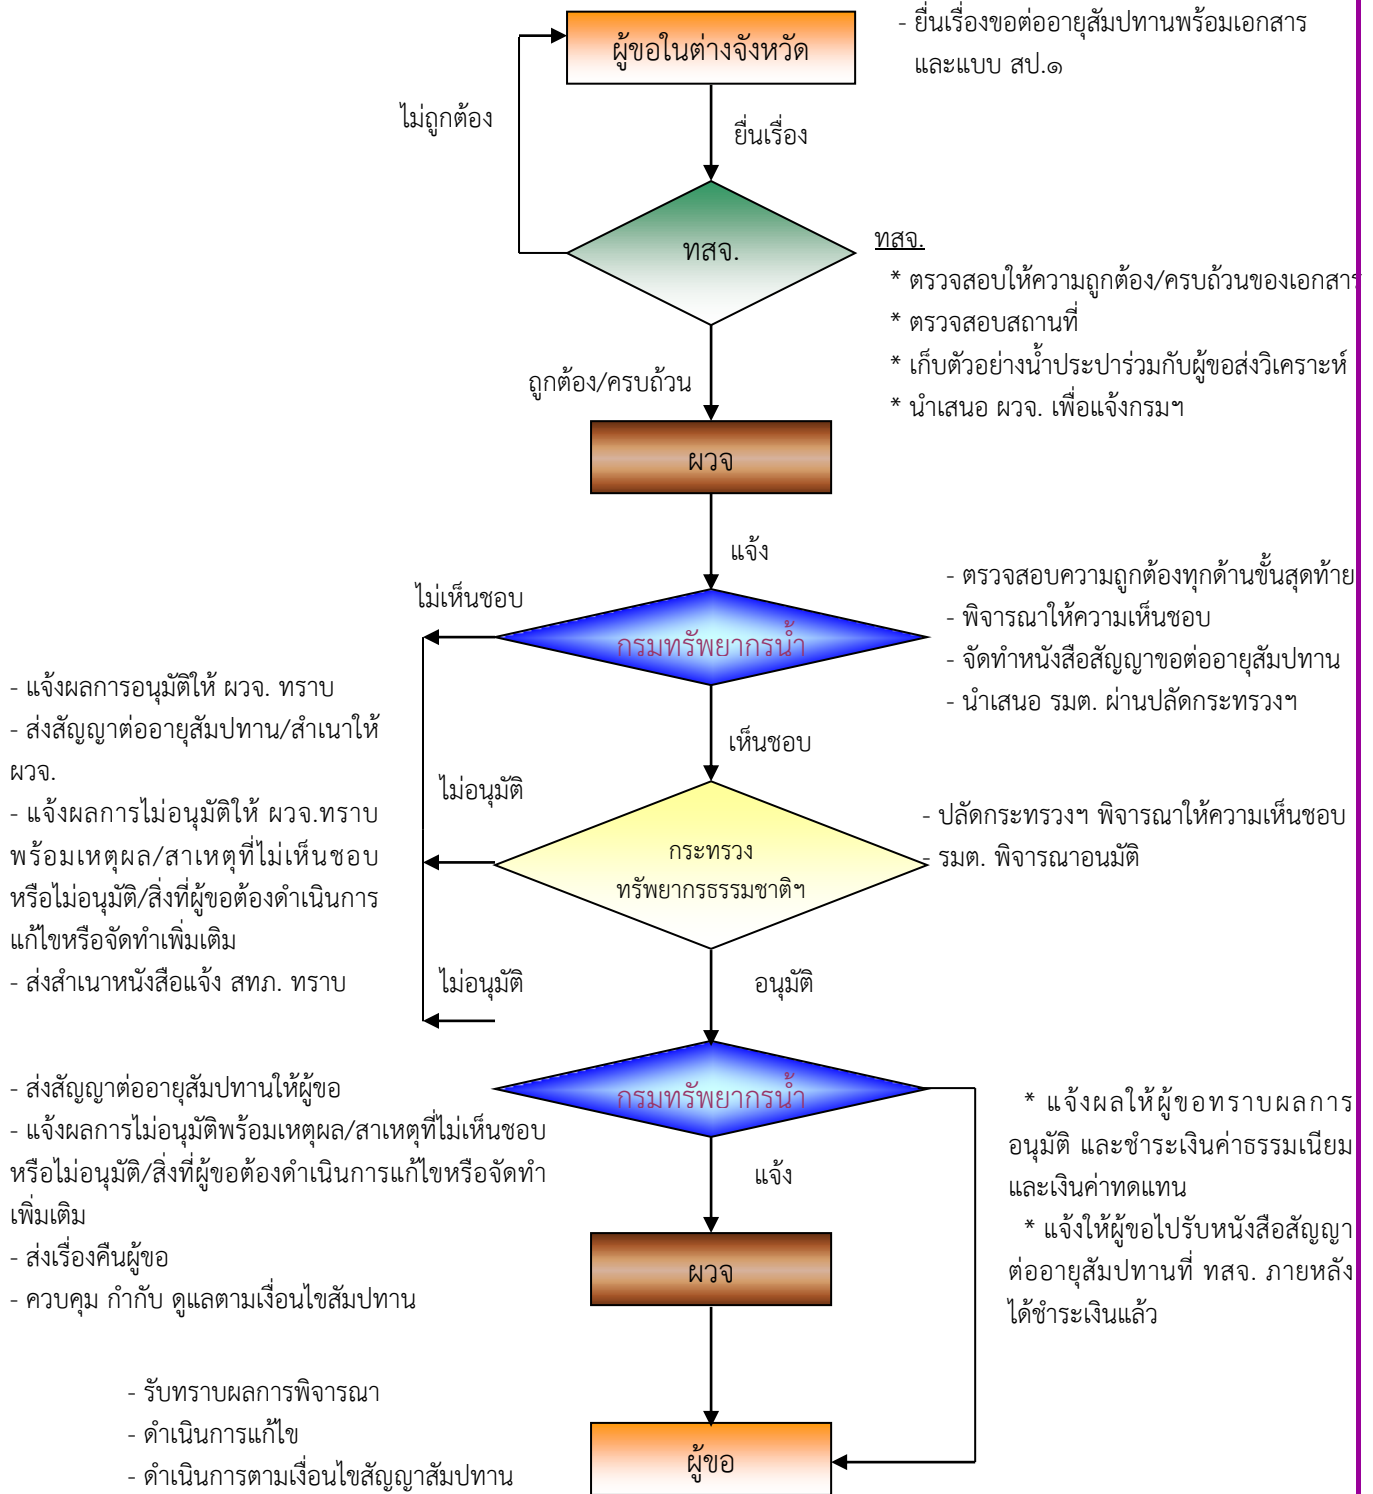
ผู้ขอในต่างจังหวัด

- ยื่นเรื่องขอต่ออายุสัมปทานพร้อมเอกสาร และแบบ สป.๑

ไม่ถูกต้อง

ยื่นเรื่อง

ทสจ.

ทสจ.
* ตรวจสอบให้ความถูกต้อง/ครบถ้วนของเอกสาร
* ตรวจสอบสถานที่
* เก็บตัวอย่างน้ำประปาร่วมกับผู้ขอส่งวิเคราะห์
* นำเสนอ ผวจ. เพื่อแจ้งกรมฯ

ถูกต้อง/ครบถ้วน

ผวจ

แจ้ง

ไม่เห็นชอบ

กรมทรัพยากรน้ำ

- ตรวจสอบความถูกต้องทุกด้านขั้นสุดท้าย
- พิจารณาให้ความเห็นชอบ
- จัดทำหนังสือสัญญาขอต่ออายุสัมปทาน
- นำเสนอ รมต. ผ่านปลัดกระทรวงฯ

- แจ้งผลการอนุมัติให้ ผวจ. ทราบ
- ส่งสัญญาต่ออายุสัมปทาน/สำเนาให้ ผวจ.
- แจ้งผลการไม่อนุมัติให้ ผวจ.ทราบ พร้อมเหตุผล/สาเหตุที่ไม่เห็นชอบหรือไม่อนุมัติ/สิ่งที่ผู้ขอต้องดำเนินการแก้ไขหรือจัดทำเพิ่มเติม
- ส่งสำเนาหนังสือแจ้ง สทภ. ทราบ

เห็นชอบ

ไม่อนุมัติ

- ปลัดกระทรวงฯ พิจารณาให้ความเห็นชอบ
- รมต. พิจารณาอนุมัติ

กระทรวง
ทรัพยากรธรรมชาติฯ

ไม่อนุมัติ

อนุมัติ

- ส่งสัญญาต่ออายุสัมปทานให้ผู้ขอ
- แจ้งผลการไม่อนุมัติพร้อมเหตุผล/สาเหตุที่ไม่เห็นชอบหรือไม่อนุมัติ/สิ่งที่ผู้ขอต้องดำเนินการแก้ไขหรือจัดทำเพิ่มเติม
- ส่งเรื่องคืนผู้ขอ
- ควบคุม กำกับ ดูแลตามเงื่อนไขสัมปทาน

กรมทรัพยากรน้ำ

* แจ้งผลให้ผู้ขอทราบผลการอนุมัติ และชำระเงินค่าธรรมเนียมและเงินค่าทดแทน
* แจ้งให้ผู้ขอไปรับหนังสือสัญญาต่ออายุสัมปทานที่ ทสจ. ภายหลังได้ชำระเงินแล้ว

แจ้ง

ผวจ

- รับทราบผลการพิจารณา
- ดำเนินการแก้ไข
- ดำเนินการตามเงื่อนไขสัญญาสัมปทาน

ผู้ขอ